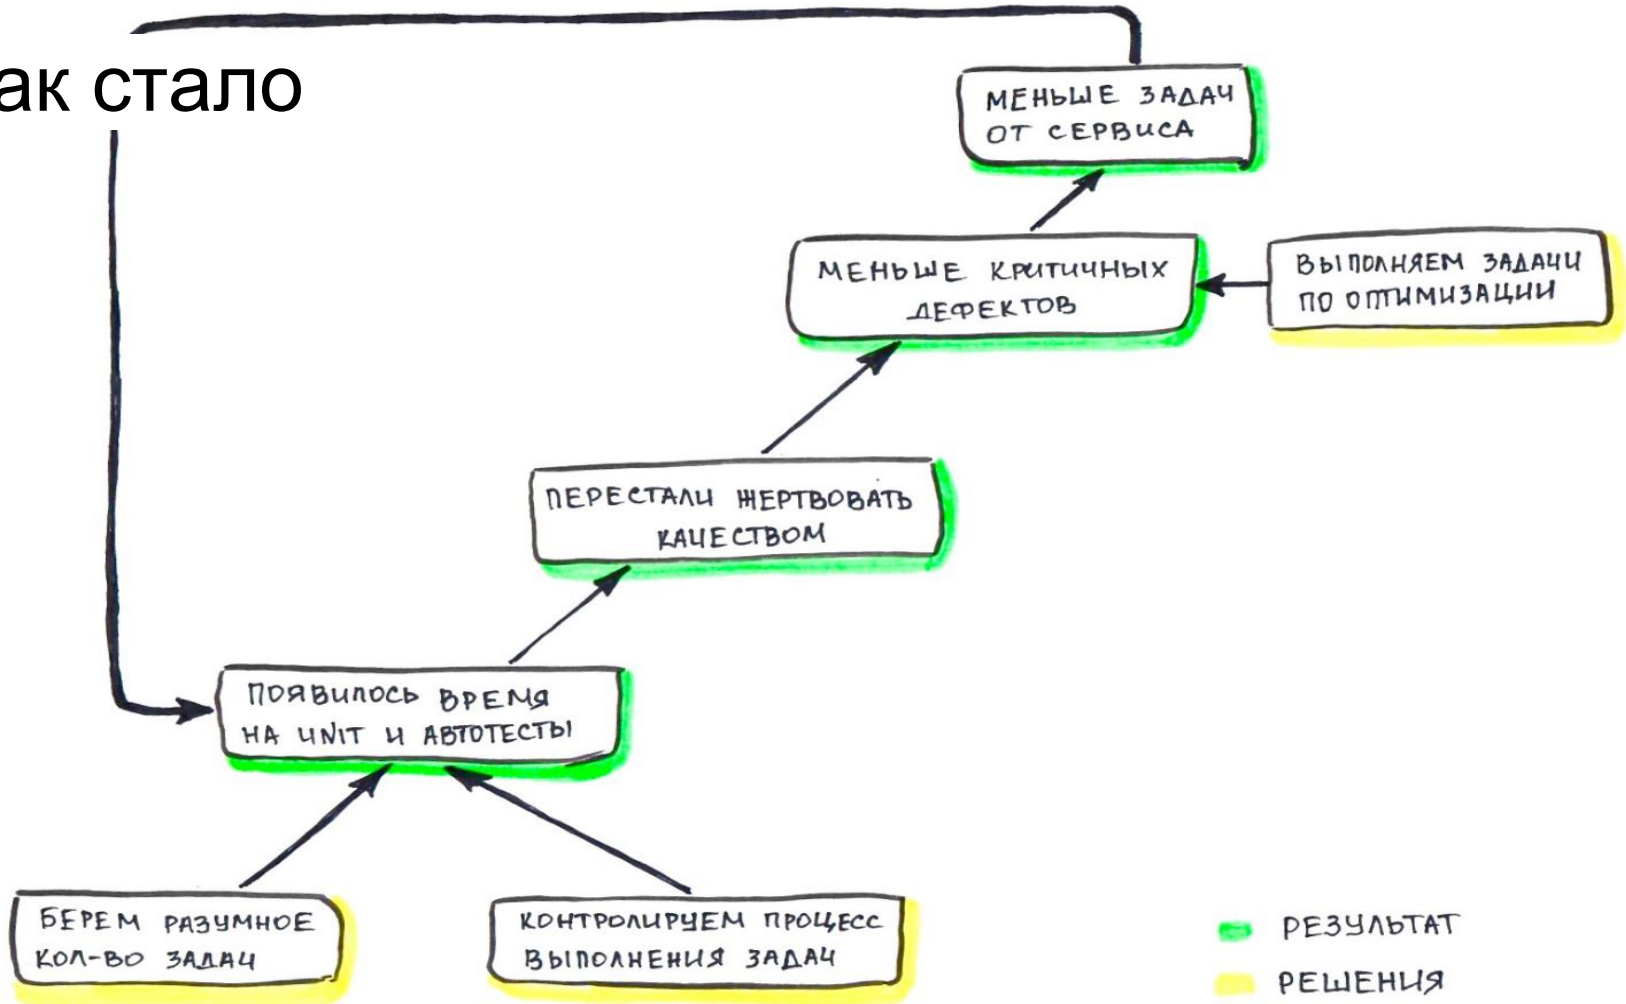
ак стало

МЕНЬШЕ ЗАДАЧ ОТ СЕРВИСА

МЕНЬШЕ КРИТИЧНЫХ ДЕФЕКТОВ

ВЫПОЛНЯЕМ ЗАДАЧИ ПО ОПТИМИЗАЦИИ

ПЕРЕСТАЛИ ЖЕРТВОВАТЬ КАЧЕСТВОМ

ПОЯВИЛОСЬ ВРЕМЯ НА UNIT И АВТОТЕСТЫ

БЕРЕМ РАЗУМНОЕ КОЛ-ВО ЗАДАЧ

КОНТРОЛИРУЕМ ПРОЦЕСС ВЫПОЛНЕНИЯ ЗАДАЧ

РЕЗУЛЬТАТ

РЕШЕНИЯ